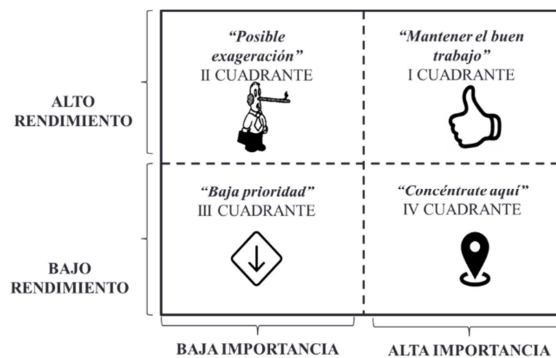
ALTO RENDIMIENTO

"Posible exageración"
II CUADRANTE

"Mantener el buen trabajo"
I CUADRANTE

BAJO RENDIMIENTO

"Baja prioridad"
III CUADRANTE

"Concéntrate aquí"
IV CUADRANTE

BAJA IMPORTANCIA

ALTA IMPORTANCIA